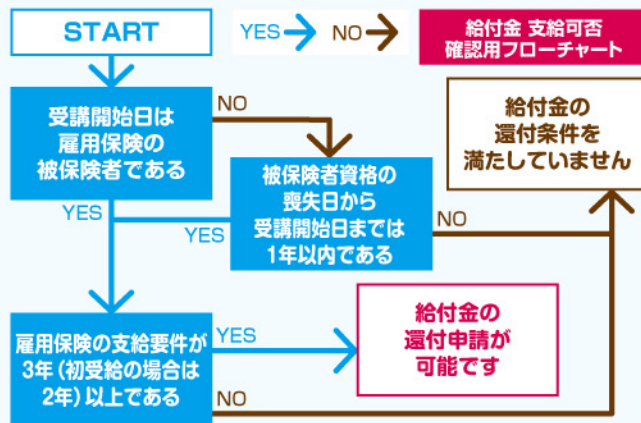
START

YES NO

給付金 支給可否
確認用フローチャート

受講開始日は
雇用保険の
被保険者である

NO

給付金の
還付条件を
満たしていません

被保険者資格の
喪失日から
受講開始日までは
1年以内である

YES

YES

NO

雇用保険の支給要件が
3年（初受給の場合は
2年）以上である

YES

給付金の
還付申請が
可能です

NO